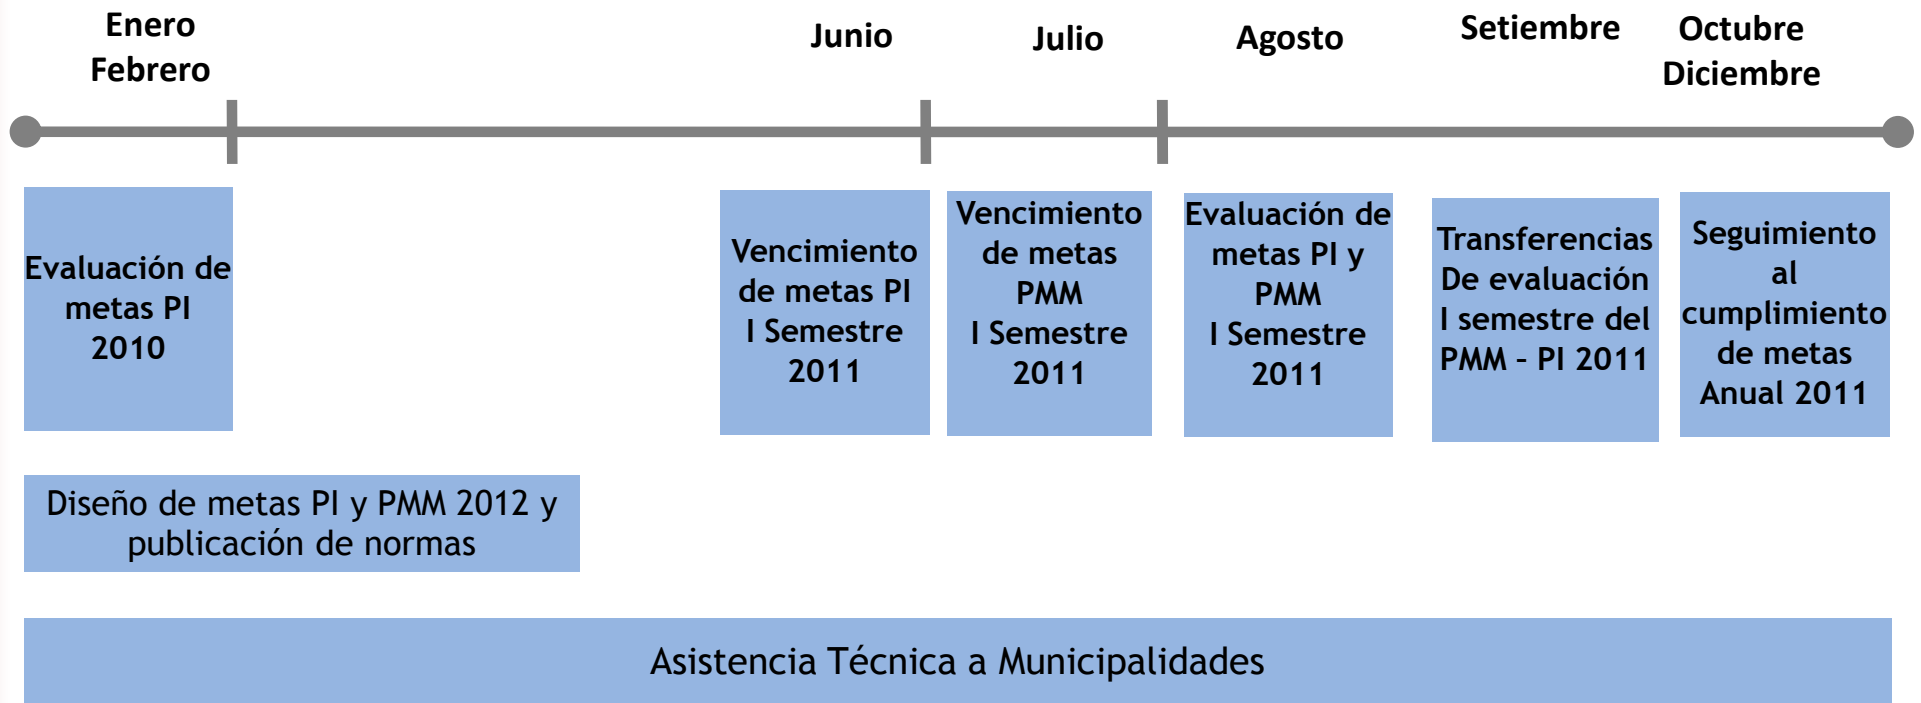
Enero
Febrero

Junio

Julio

Agosto

Setiembre

Octubre
Diciembre

Evaluación de metas PI 2010

Vencimiento de metas PI I Semestre 2011

Vencimiento de metas PMM I Semestre 2011

Evaluación de metas PI y PMM I Semestre 2011

Transferencias De evaluación I semestre del PMM – PI 2011

Seguimiento al cumplimiento de metas Anual 2011

Diseño de metas PI y PMM 2012 y publicación de normas

Asistencia Técnica a Municipalidades